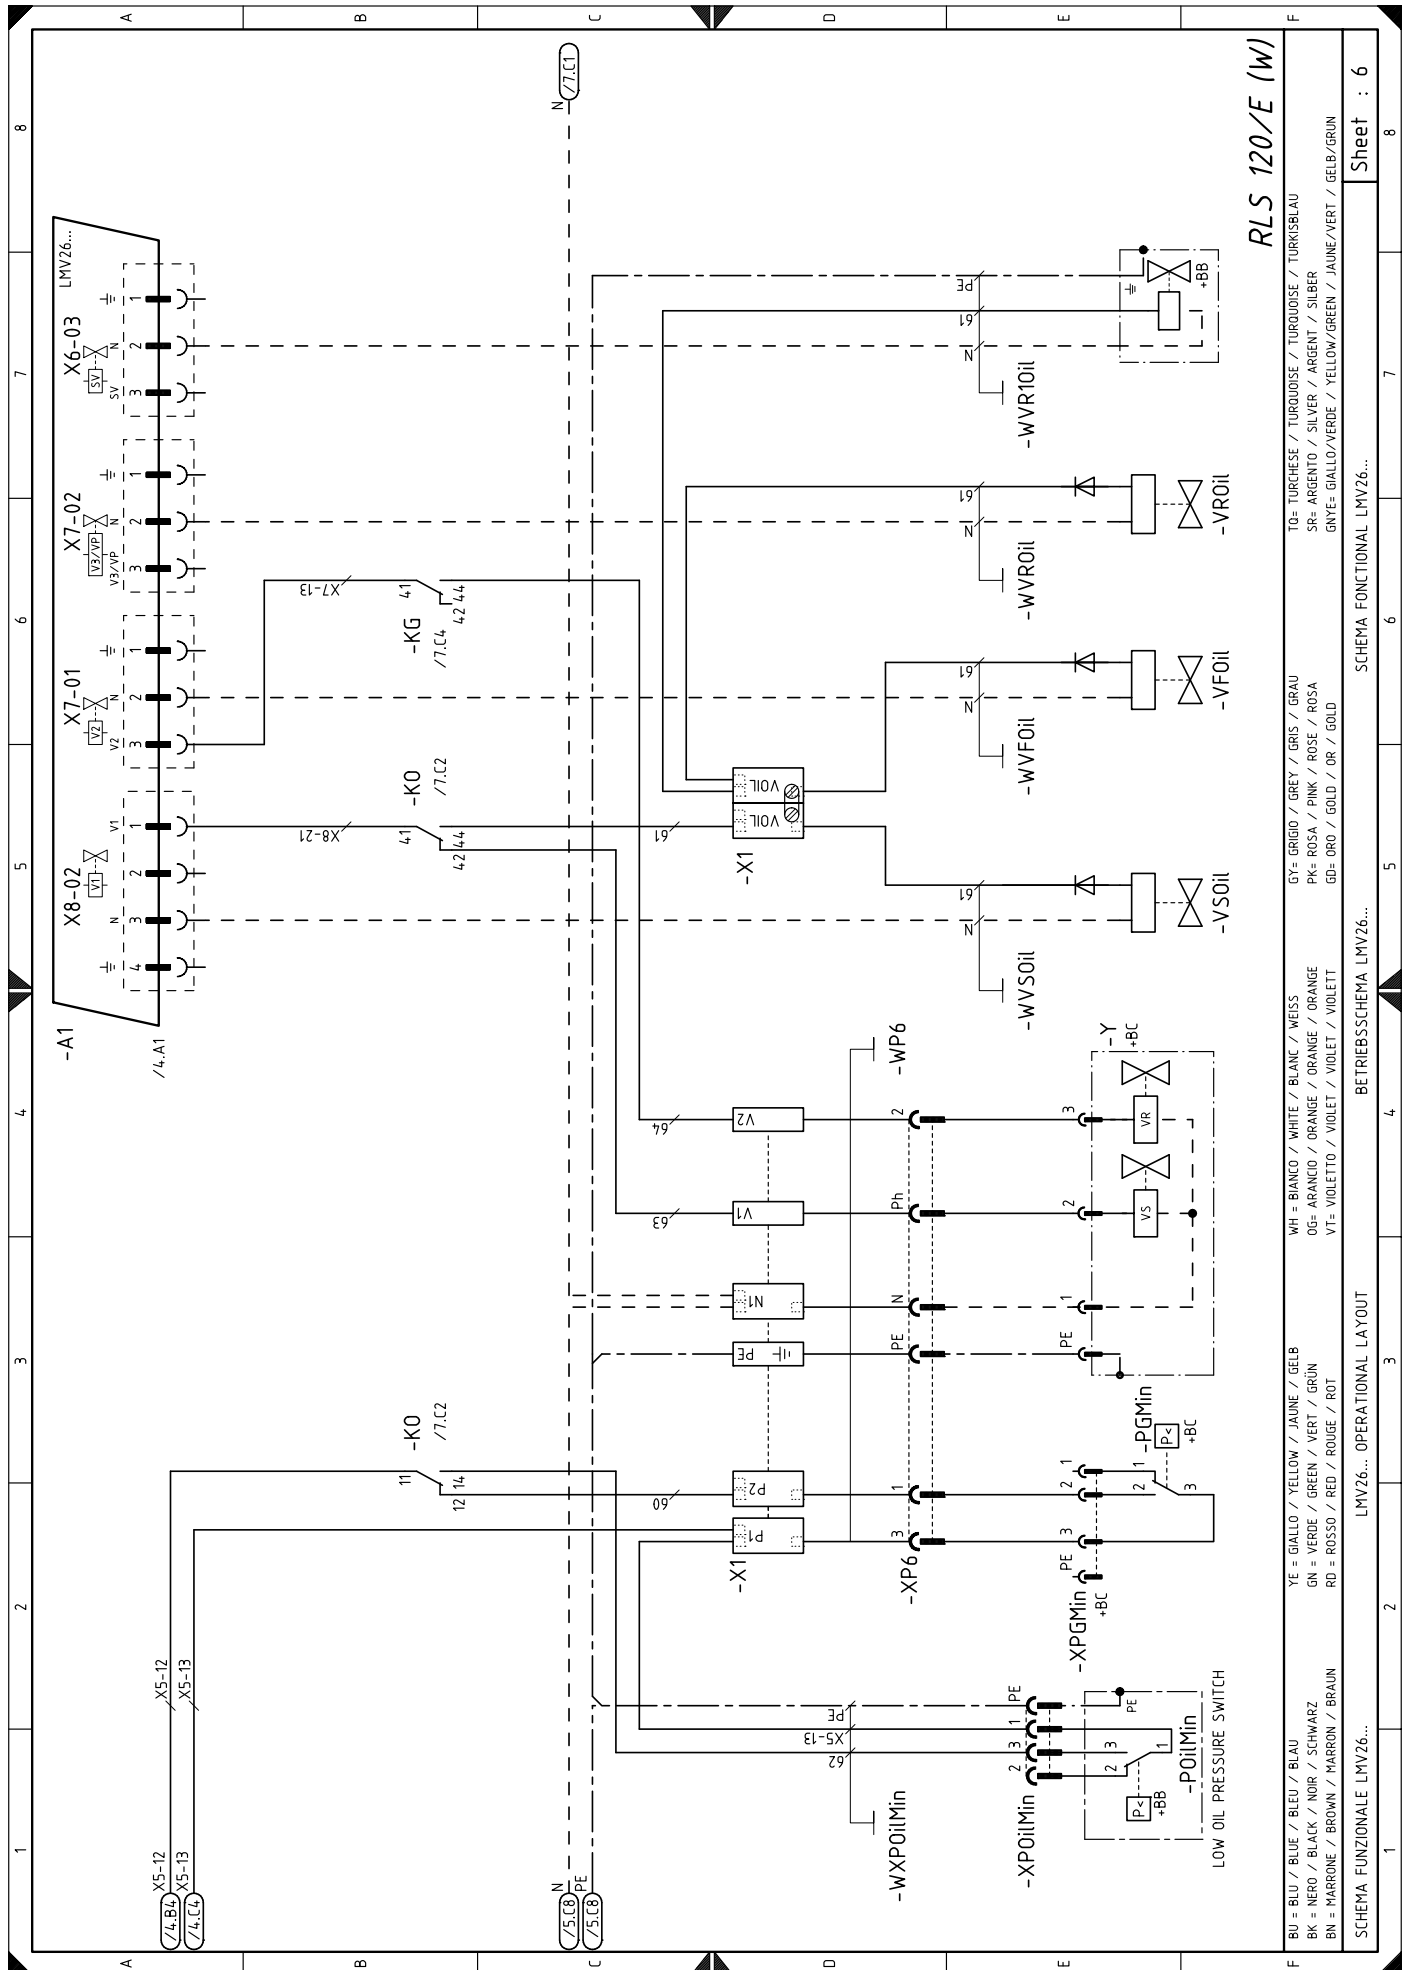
RLS 120/E (W)

Sheet : 6

TQ= TURCHESE / TURQUOISE / TURQUOISE / TURKISBLAU
SR= ARGENTO / SILVER / ARGENT / SILBER
GNYE= GIALLO/VERDE / YELLOW/GREEN / JAUNE/VERT / GELB/GRUN

GY= GRIGIO / GREY / GRIS / GRAU
PK= ROSA / PINK / ROSE / ROSA
GD= ORO / GOLD / OR / GOLD

WH = BIANCO / WHITE / BLANC / WEISS
OG= ARANCIO / ORANGE / ORANGE / ORANGE
VT= VIOLETTO / VIOLET / VIOLET / VIOLETT

YE = GIALLO / YELLOW / JAUNE / GELB
GN = VERDE / GREEN / VERT / GRÜN
RD = ROSSO / RED / ROUGE / ROT

BU = BLU / BLUE / BLEU / BLAU
BK = NERO / BLACK / NOIR / SCHWARZ
BN = MARRONE / BROWN / MARRON / BRAUN

SCHEMA FUNZIONALE LMV26... LMV26... OPERATIONAL LAYOUT BETRIEBSSCHEMA LMV26... SCHEMA FONCTIONAL LMV26...

LMV26...
X6-03 SV N
X7-02 V3/VP N
X7-01 V2 N
X8-02 V1 N
1 2 3 4
-A1
/4.A1

X7-13 41 42 44 -KG /7.C4
X8-21 41 42 44 -KO /7.C2
11 12 14 -KO /7.C2
61 64 63 60 62
VOIL VOIL -X1
V2 V1 N1 PE P2 P1 -X1
N /7.C1
N PE /5.C8 /5.C8
X5-12 X5-13 /4.B4 /4.C4
X5-13 PE

PE 61 N -WVR1Oil +BB
61 N -WVROil -VROil
61 N -WVFOil -VFOil
61 N -WVSOil -VSOil

-WP6
2 Ph N PE 1 3 -XP6
3 2 1 PE VR VS -Y +BC
-PGMin P< +BC 1 2 3
-XPGMin +BC PE 3 2 1

-WXPOilMin
PE 1 3 2 -XPOilMin
PE 3 2 1 P< +BB -POilMin
LOW OIL PRESSURE SWITCH

A B C D E F
1 2 3 4 5 6 7 8